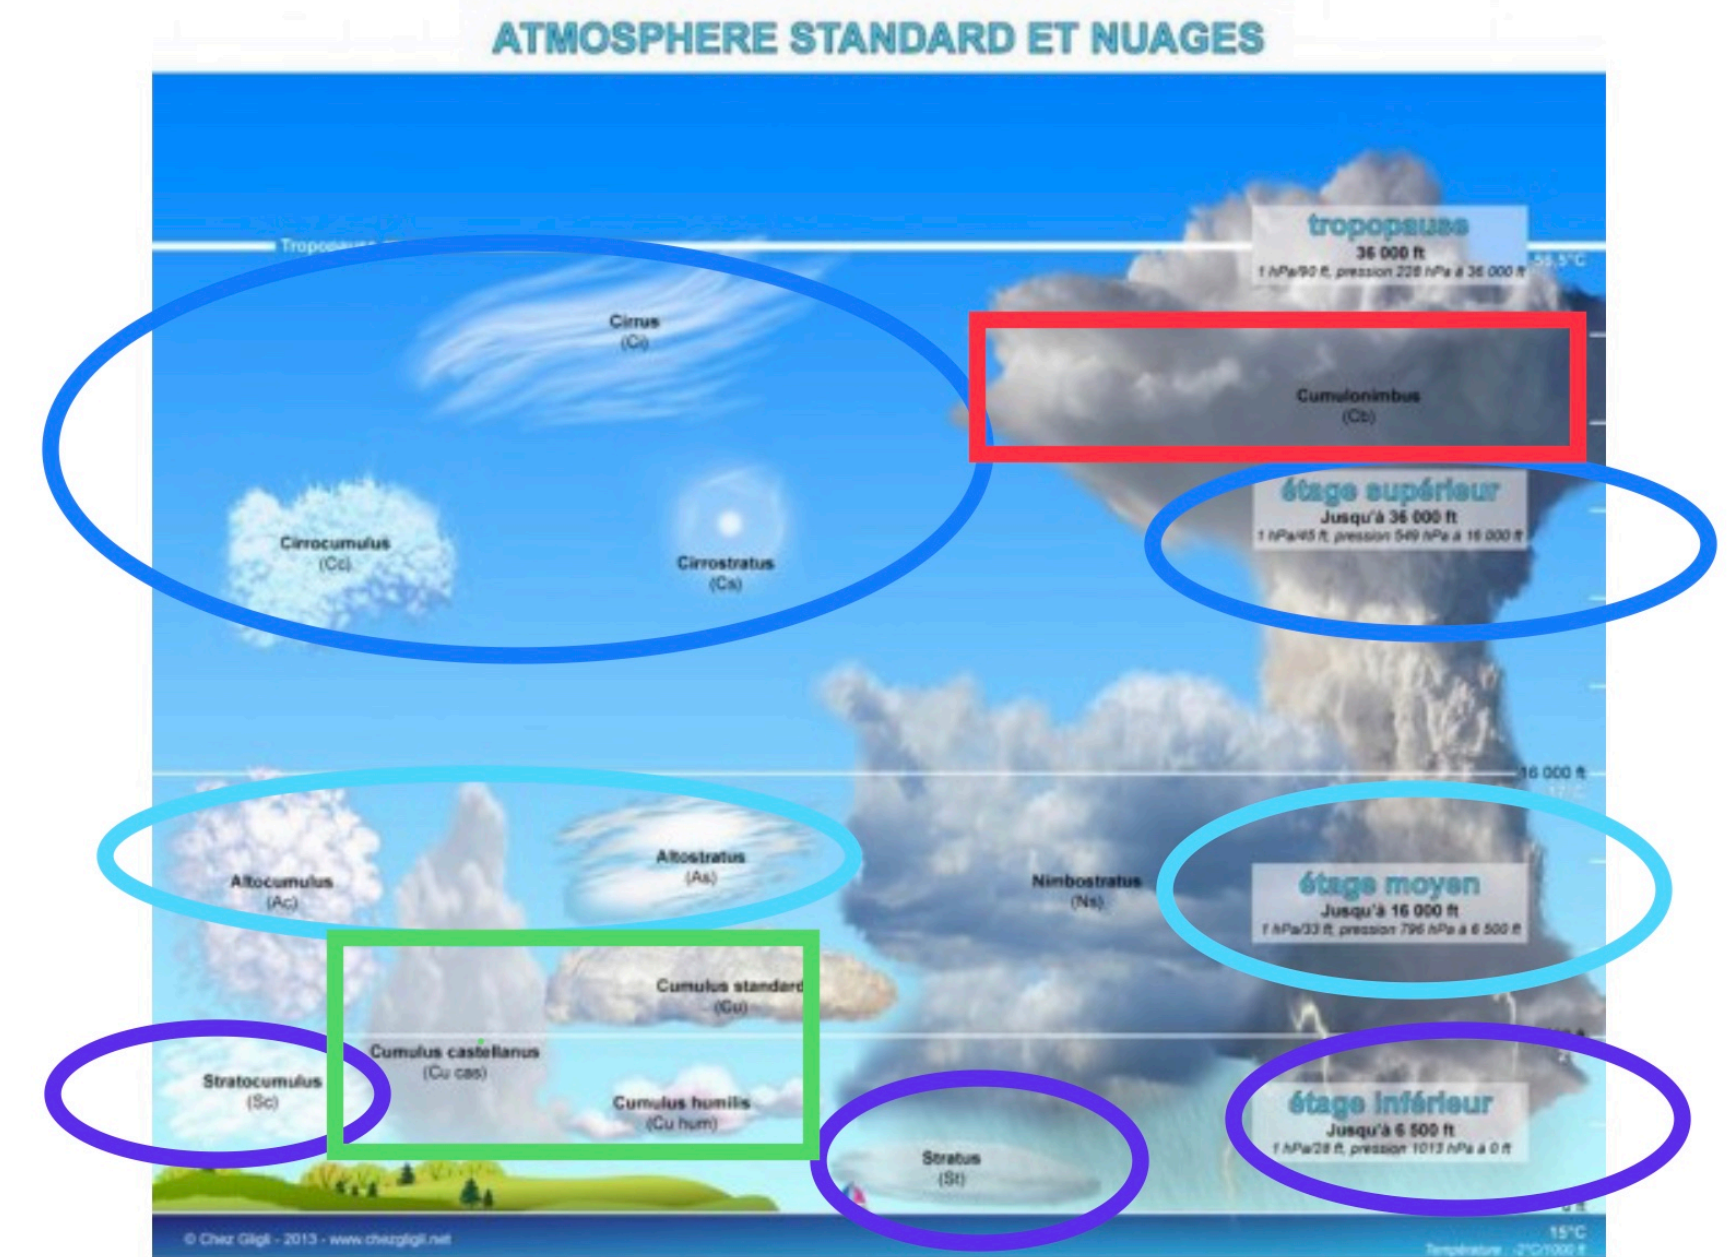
ATMOSPHERE STANDARD ET NUAGES

Tropopause

tropopause
36 000 ft
1 hPa/90 ft, pression 226 hPa à 36 000 ft

-56,5°C

Cirrus
(Ci)

Cumulonimbus
(Cb)

étage supérieur
Jusqu'à 36 000 ft
1 hPa/45 ft, pression 549 hPa à 16 000 ft

Cirrocumulus
(Cc)

Cirrostratus
(Cs)

16 000 ft

Altocumulus
(Ac)

Altostratus
(As)

Nimbostratus
(Ns)

étage moyen
Jusqu'à 16 000 ft
1 hPa/33 ft, pression 796 hPa à 6 500 ft

Cumulus standard
(Cu)

Cumulus castellanus
(Cu cas)

Stratocumulus
(Sc)

Cumulus humilis
(Cu hum)

étage inférieur
Jusqu'à 6 500 ft
1 hPa/28 ft, pression 1013 hPa à 0 ft

Stratus
(St)

© Chez Gligli - 2013 - www.chezgligli.net

15°C
Température : -2°C/1000 ft